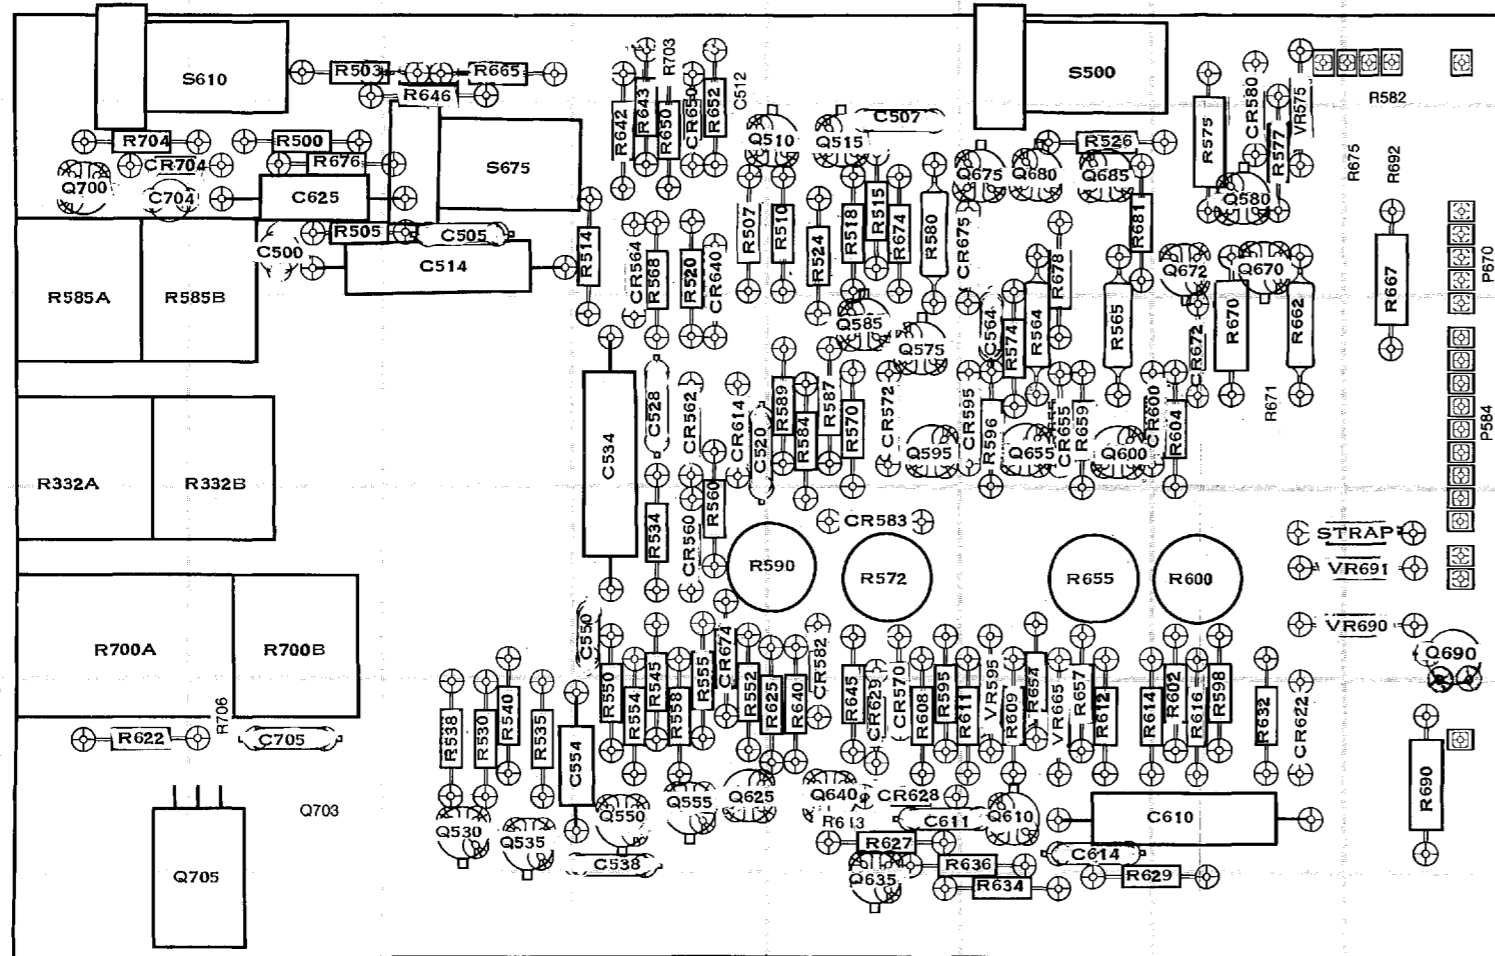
S610
R503
R665
R646
R703
R642
R643
R650
CR650
R652
C512
S500
R575
CR580
R577
VR575
R582
R704
CR704
Q700
C704
R500
R676
C625
S675
R505
C505
C500
C514
R514
Q510
Q515
C507
R507
R510
R524
R518
R515
R674
R580
CR675
Q675
Q680
Q685
R526
R681
Q580
R675
R692
P670
R585A
R585B
CR564
R568
R520
CR640
Q585
Q575
CR564
R574
R564
R678
R565
CR672
Q672
R670
Q670
R662
R667
R671
P584
R332A
R332B
C534
C528
CR562
CR614
C520
R589
R584
R587
R570
CR572
Q595
CR595
R596
Q655
CR655
R659
Q600
CR600
R604
R534
CR560
R560
CR583
R590
R572
R655
R600
STRAP
VR691
VR690
Q690
R700A
R700B
R706
R622
C705
C550
R550
R554
R545
R558
R555
CR674
R552
R625
R640
CR582
R645
CR629
CR570
R608
R595
R611
VR595
R609
R654
VR665
R657
R612
R614
R602
R616
R598
R632
CR622
R538
R530
R540
R535
C554
Q703
Q705
Q530
Q535
Q550
C538
Q555
Q625
Q640
R613
CR628
C611
Q610
C610
R627
R636
C614
Q635
R634
R629
R690